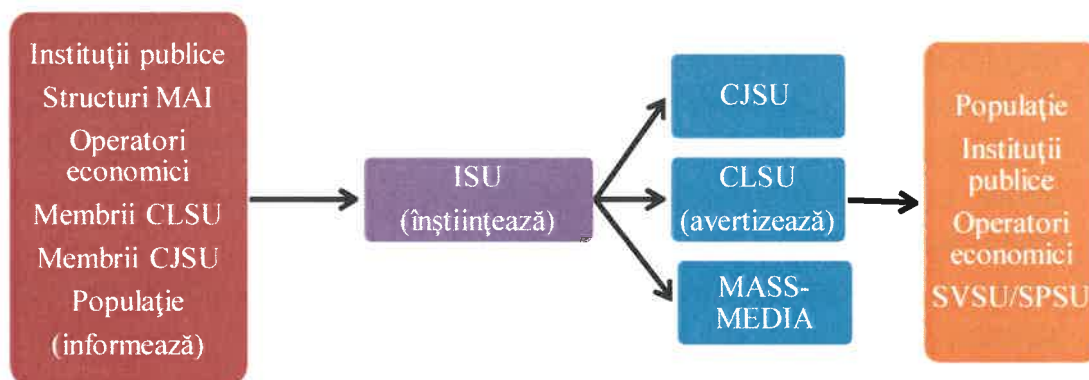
Instituţii publice
Structuri MAI
Operatori economici
Membrii CLSU
Membrii CJSU
Populaţie
(informează)

ISU
(înştiinţează)

CJSU

CLSU
(avertizează)

MASS-MEDIA

Populaţie
Instituţii publice
Operatori economici
SVSU/SPSU